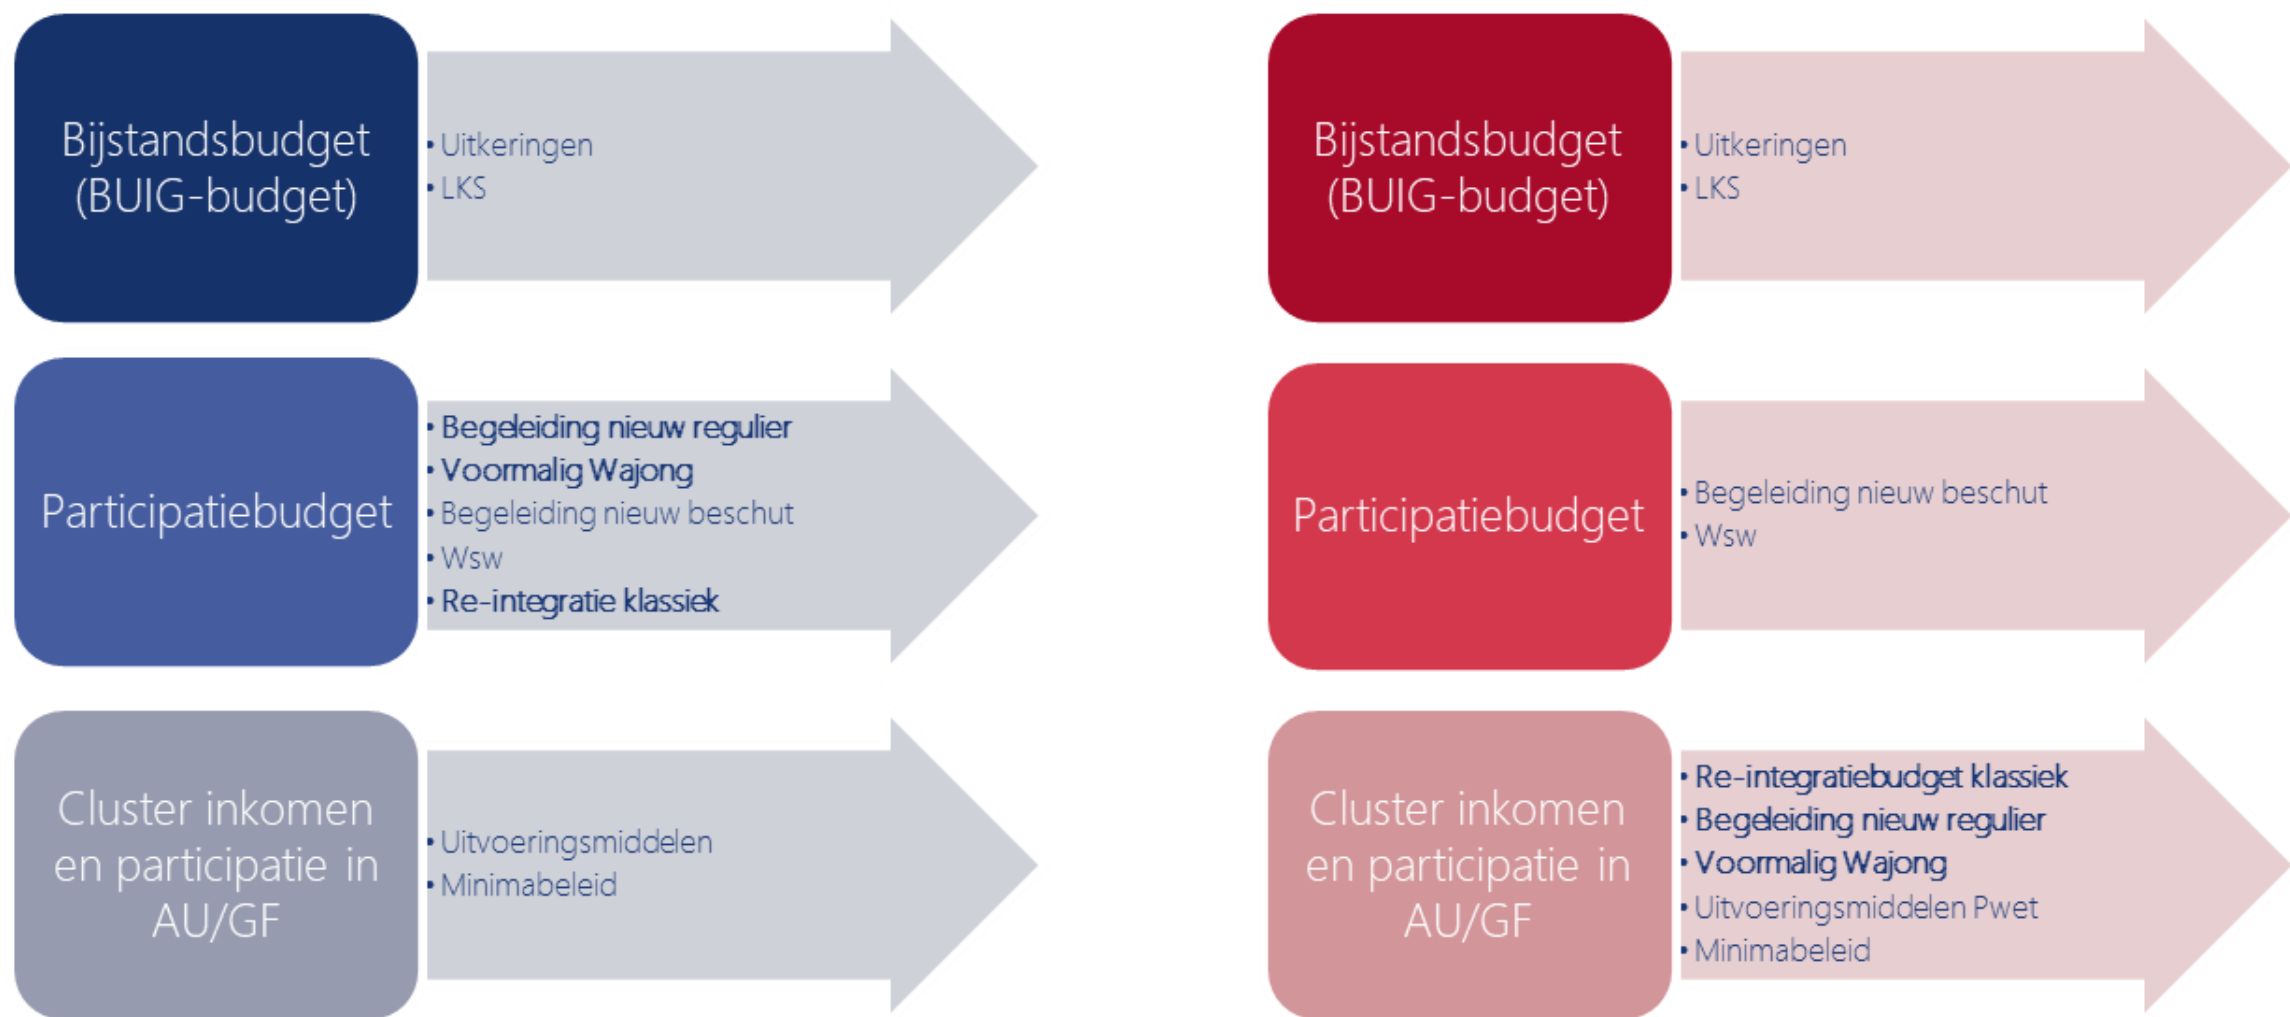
Bijstandsbudget (BUIG-budget)

- Uitkeringen
- LKS

Participatiebudget

- Begeleiding nieuw regulier
- Voormalig Wajong
- Begeleiding nieuw beschut
- Wsw
- Re-integratie klassiek

Cluster inkomen en participatie in AU/GF

- Uitvoeringsmiddelen
- Minimabeleid

Bijstandsbudget (BUIG-budget)

- Uitkeringen
- LKS

Participatiebudget

- Begeleiding nieuw beschut
- Wsw

Cluster inkomen en participatie in AU/GF

- Re-integratiebudget klassiek
- Begeleiding nieuw regulier
- Voormalig Wajong
- Uitvoeringsmiddelen Pwet
- Minimabeleid